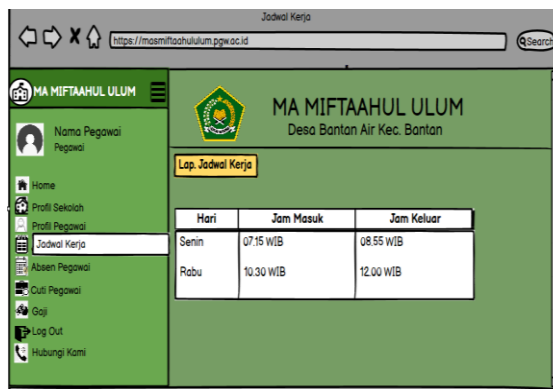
Jadwal Kerja

https://masmiftaahulukum.pgw.ac.id

Search

MA MIFTAAHUL ULUM

Nama Pegawai
Pegawai

Home
Profil Sekolah
Profil Pegawai
Jadwal Kerja
Absen Pegawai
Cuti Pegawai
Gaji
Log Out
Hubungi Kami

MA MIFTAAHUL ULUM
Desa Bantan Air Kec. Bantan

Lap. Jadwal Kerja

| Hari | Jam Masuk | Jam Keluar |
|---|---|---|
| Senin | 07.15 WIB | 08.55 WIB |
| Rabu | 10.30 WIB | 12.00 WIB |